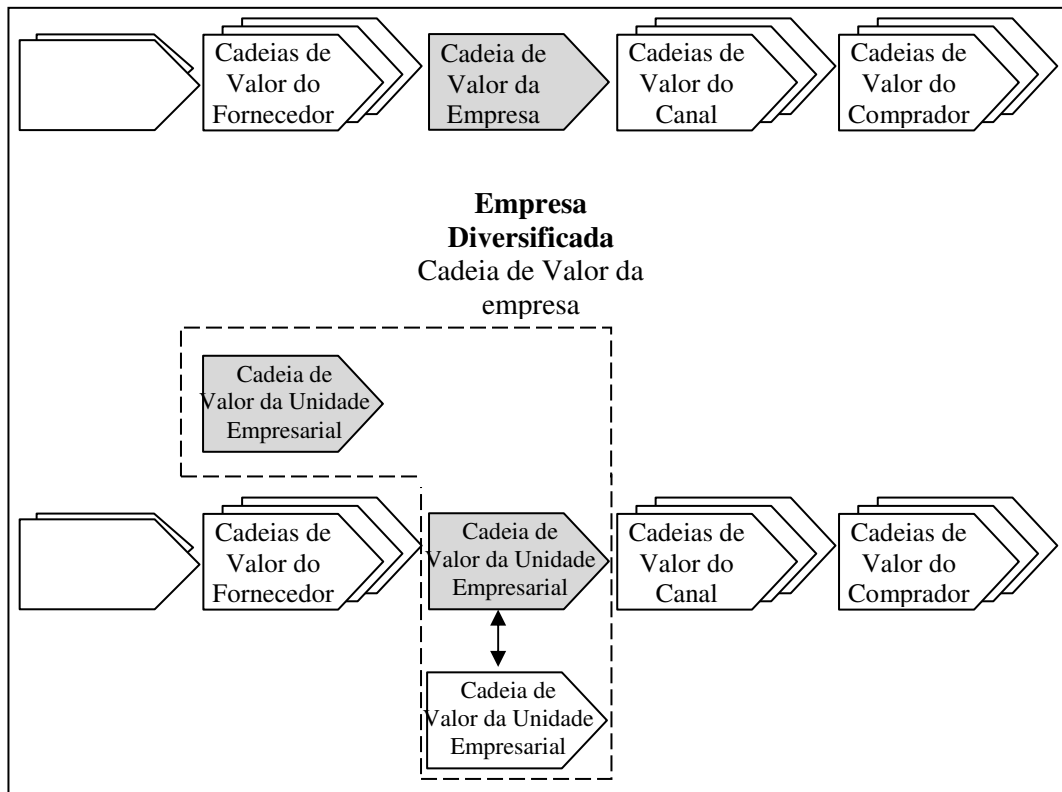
Cadeias de Valor do Fornecedor

Cadeia de Valor da Empresa

Cadeias de Valor do Canal

Cadeias de Valor do Comprador

**Empresa Diversificada**
Cadeia de Valor da empresa

Cadeia de Valor da Unidade Empresarial

Cadeias de Valor do Fornecedor

Cadeia de Valor da Unidade Empresarial

Cadeias de Valor do Canal

Cadeias de Valor do Comprador

Cadeia de Valor da Unidade Empresarial